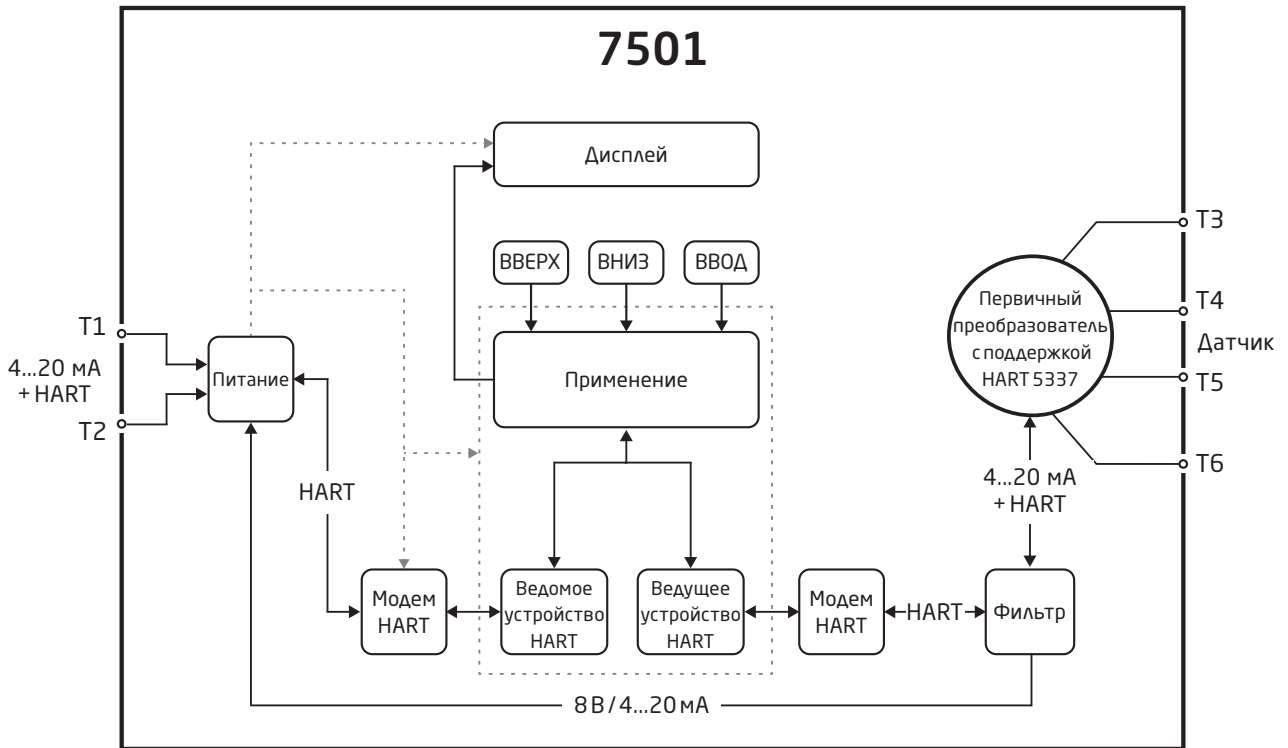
7501

Дисплей

ВВЕРХ

ВНИЗ

ВВОД

T1

4...20 мА
+ HART

T2

Питание

Применение

HART

Модем HART

Ведомое устройство HART

Ведущее устройство HART

Модем HART

HART

Фильтр

T3

Первичный преобразователь с поддержкой HART 5337

T4

Датчик

T5

T6

4...20 мА
+ HART

8 В / 4...20 мА